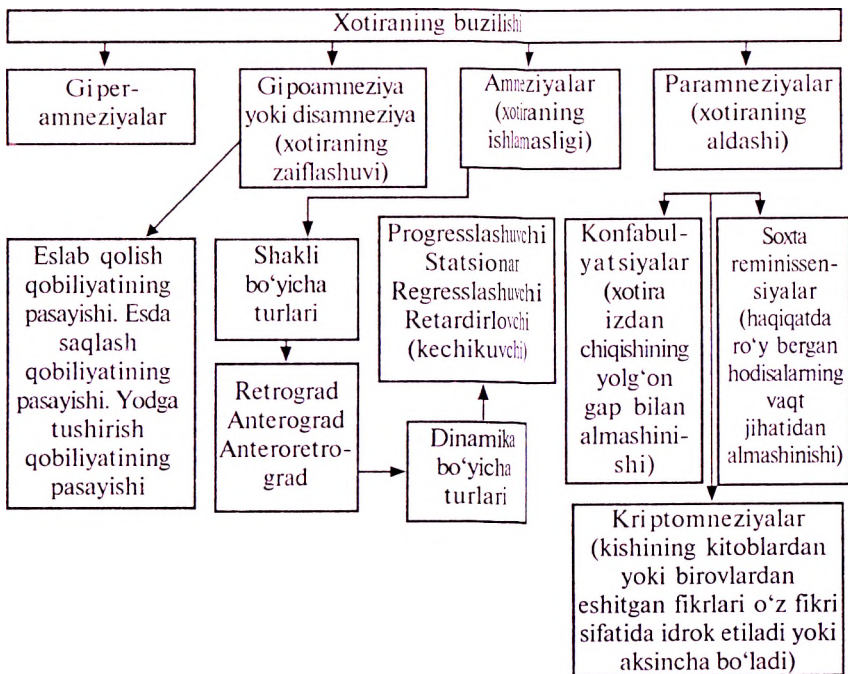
Xotiraning buzilishi

Giper-amneziyalar

Gipoamneziya yoki disamneziya (xotiraning zaiflashuvi)

Amneziyalar (xotiraning ishlamasligi)

Paramneziyalar (xotiraning aldashi)

Eslab qolish qobiliyatining pasayishi. Esda saqlash qobiliyatining pasayishi. Yodga tushirish qobiliyatining pasayishi

Shakli bo'yicha turlari

Progresslashuvchi Statsionar Regresslashuvchi Retardirlovchi (kechikuvchi)

Konfabulyatsiyalar (xotira izdan chiqishining yolg'on gap bilan almashinishi)

Soxta reminissensiyalar (haqiqatda ro'y bergan hodisalarning vaqt jihatidan almashinishi)

Retrograd Anterograd Anteroretrograd

Dinamika bo'yicha turlari

Kriptomneziyalar (kishining kitoblardan yoki birovlardan eshitgan fikrlari o'z fikri sifatida idrok etiladi yoki aksincha bo'ladi)